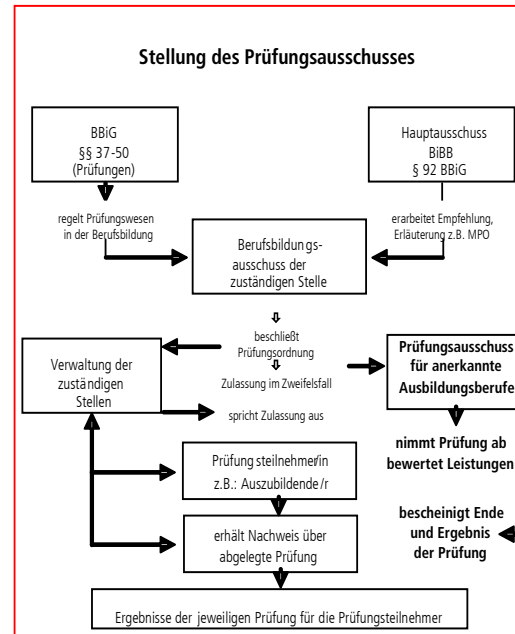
Stellung des Prüfungsausschusses

BBiG
§§ 37-50
(Prüfungen)

Hauptausschuss
BiBB
§ 92 BBiG

regelt Prüfungswesen in der Berufsbildung

erarbeitet Empfehlung, Erläuterung z.B. MPO

Berufsbildungs-ausschuss der zuständigen Stelle

beschließt Prüfungsordnung

Zulassung im Zweifelsfall

Verwaltung der zuständigen Stellen

spricht Zulassung aus

Prüfungsausschuss für anerkannte Ausbildungsberufe

nimmt Prüfung ab
bewertet Leistungen

Prüfung steilnehmer/in
z.B.: Auszubildende/r

bescheinigt Ende und Ergebnis der Prüfung

erhält Nachweis über abgelegte Prüfung

Ergebnisse der jeweiligen Prüfung für die Prüfungsteilnehmer